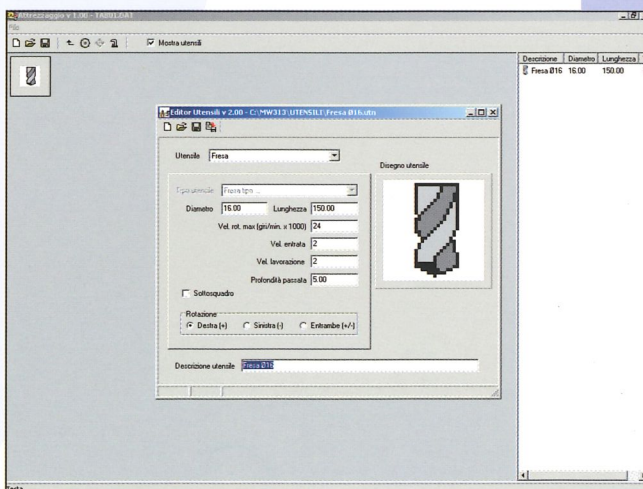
Attrezzaggio v 1.00 - TAB01.GAT
File
Mostra utensili

| Descrizione | Diametro | Lunghezza |
|---|---|---|
| Fresa Ø16 | 16.00 | 150.00 |

Editor Utensili v 2.00 - C:\MW313\UTENSILI\Fresa Ø16.utn

Utensile Fresa
Disegno utensile
Tipo utensile Fresa tipo ...
Diametro 16.00 Lunghezza 150.00
Vel. rot. max (giri/min. x 1000) 24
Vel. entrata 2
Vel. lavorazione 2
Profondità passata 5.00
Sottosquadro
Rotazione
Destra (+) Sinistra (-) Entrambe (+/-)

Descrizione utensile Fresa Ø16

Pronto